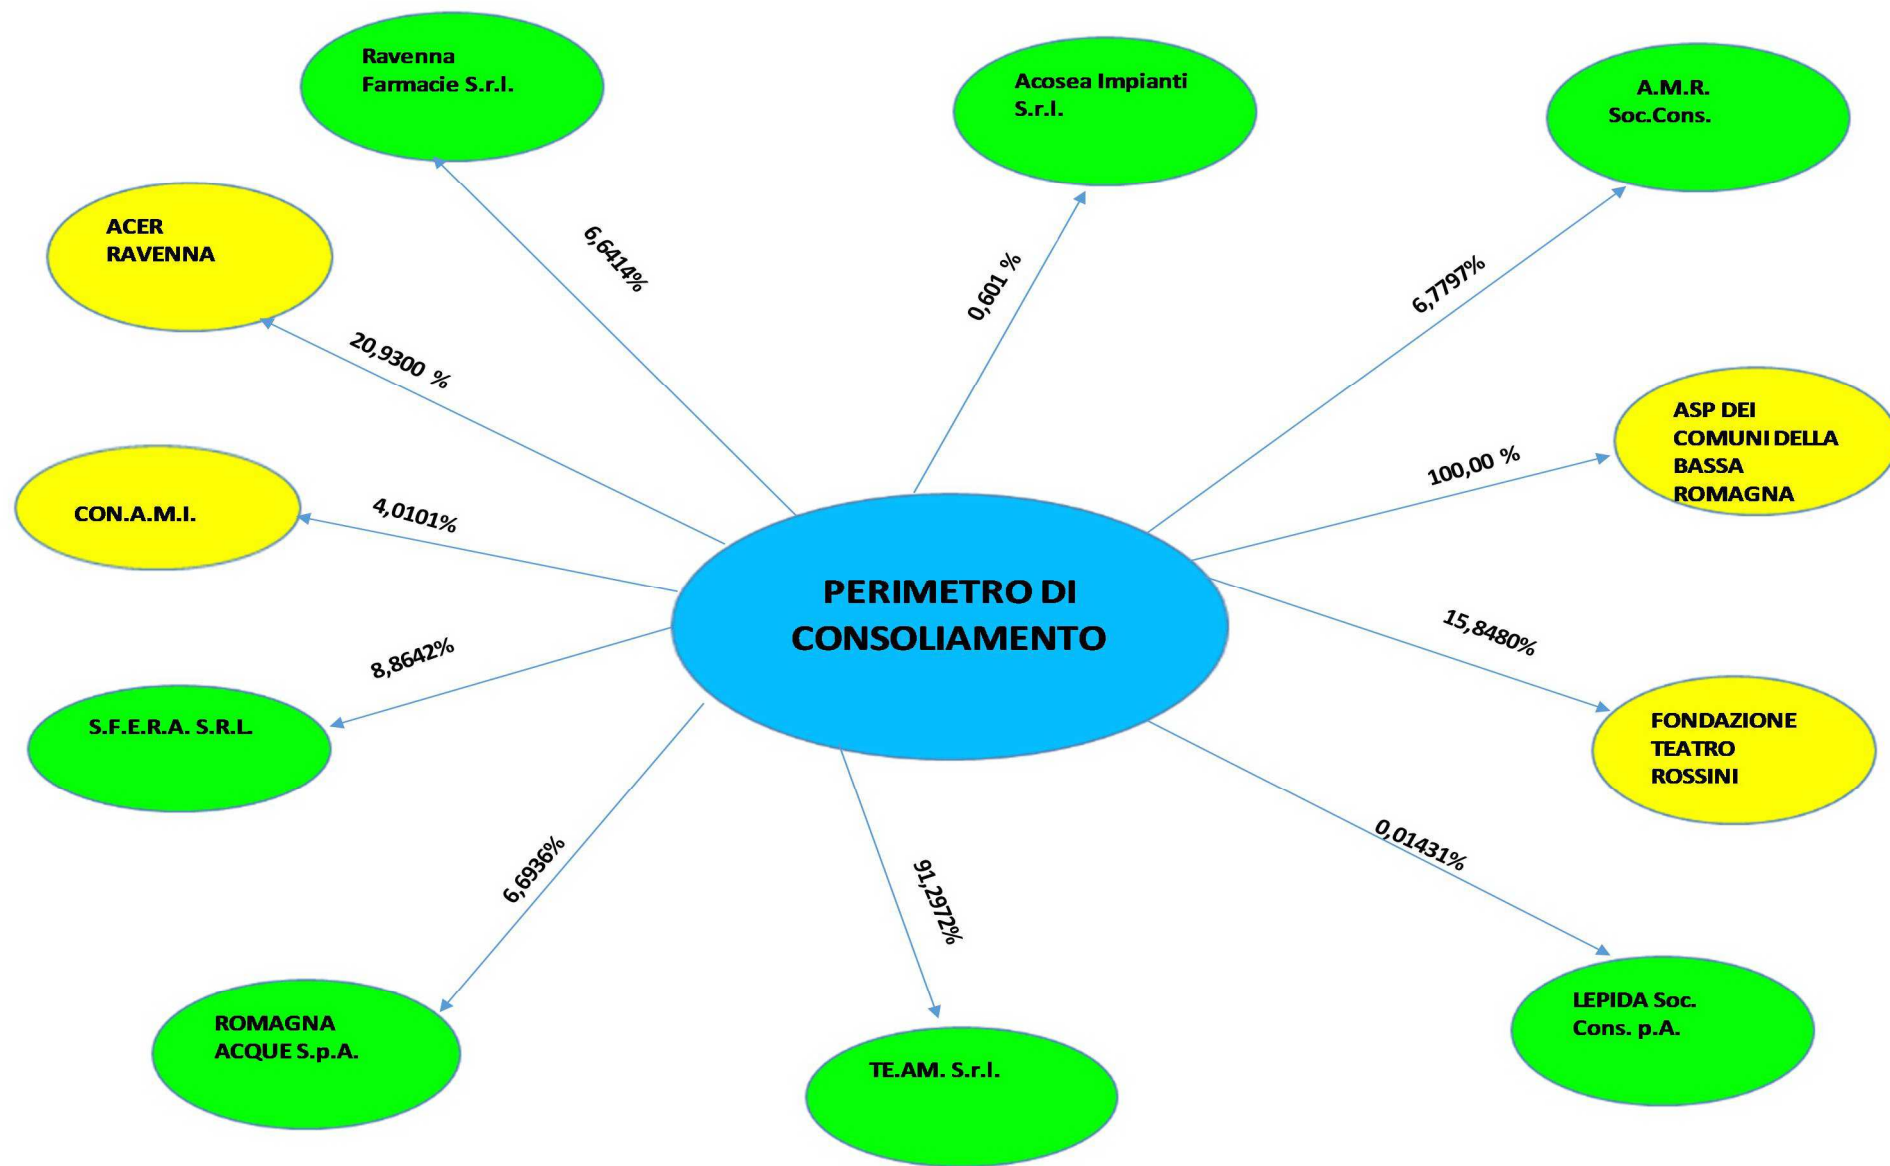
Ravenna Farmacie S.r.l.

Acosea Impianti S.r.l.

A.M.R. Soc.Cons.

ACER RAVENNA

6,6414%

0,601 %

6,7797%

20,9300 %

ASP DEI COMUNI DELLA BASSA ROMAGNA

100,00 %

CON.A.M.I.

4,0101%

PERIMETRO DI CONSOLIAMENTO

15,8480%

8,8642%

S.F.E.R.A. S.R.L.

FONDAZIONE TEATRO ROSSINI

6,6936%

91,2972%

0,01431%

ROMAGNA ACQUE S.p.A.

TE.AM. S.r.l.

LEPIDA Soc. Cons. p.A.